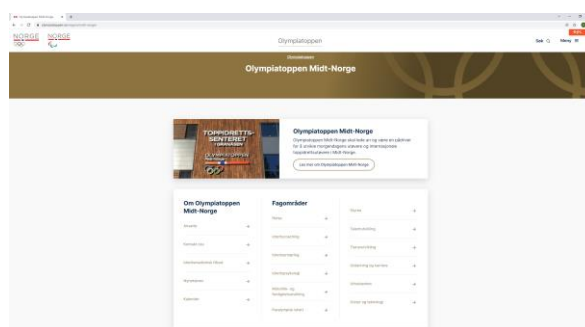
NORGE NORGE

Olympiatoppen

Søk Meny

Olympiatoppen Midt-Norge

TOPPIDRETTS-SENTERET

OLYMPIATOPPEN

Olympiatoppen Midt-Norge

Olympiatoppen Midt-Norge skal bidra og være en pådriver for å utvikle morgendagens utøvere og internasjonale toppidrettsutøvere i Midt-Norge.

Les mer om Olympiatoppen Midt-Norge

Om Olympiatoppen Midt-Norge

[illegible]

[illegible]

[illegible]

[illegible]

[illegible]

Fagområder

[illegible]

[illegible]

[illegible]

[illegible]

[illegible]

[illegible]

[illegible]

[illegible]

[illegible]

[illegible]

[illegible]

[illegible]